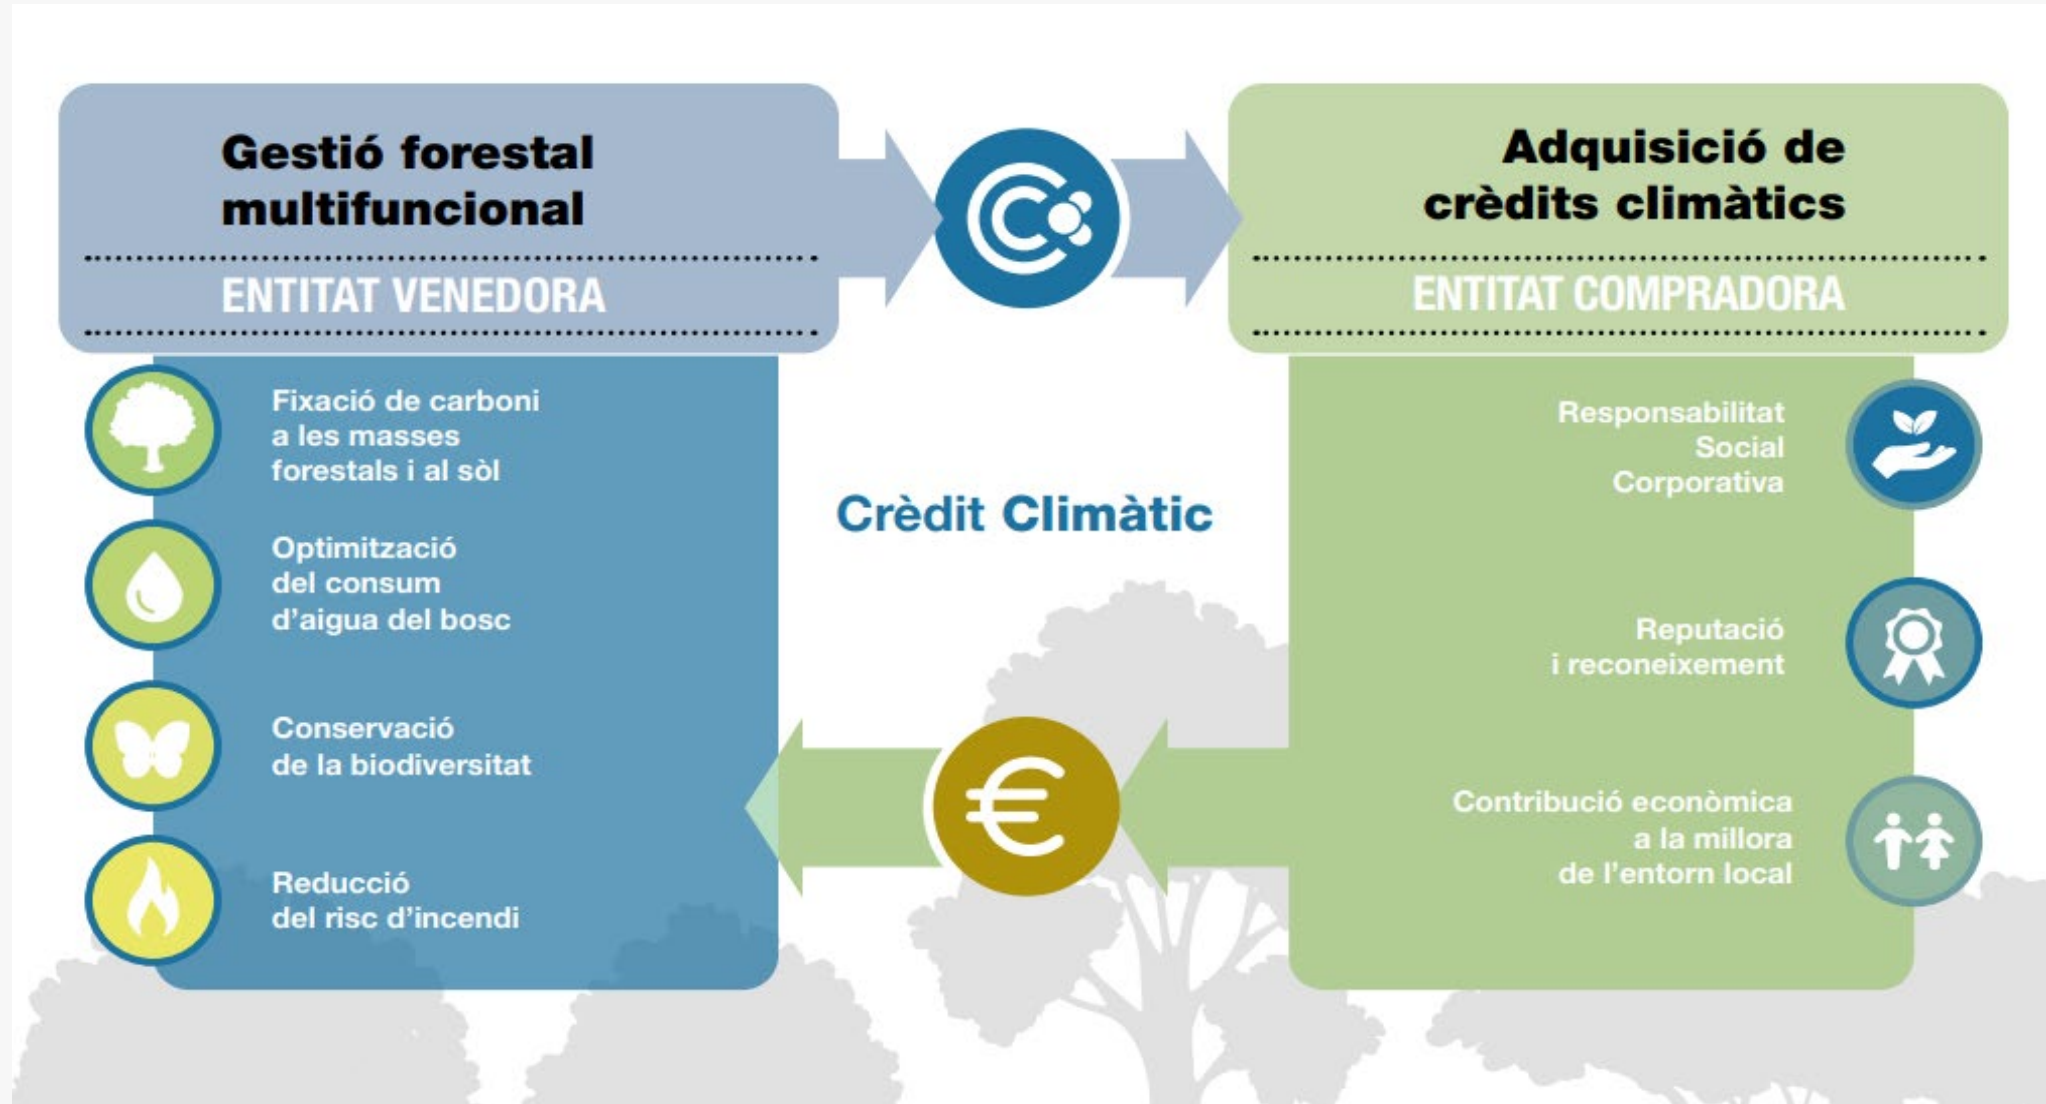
Gestió forestal multifuncional

ENTITAT VENEDORA

Adquisició de crèdits climàtics

ENTITAT COMPRADORA

Fixació de carboni a les masses forestals i al sòl

Optimització del consum d'aigua del bosc

Conservació de la biodiversitat

Reducció del risc d'incendi

Crèdit Climàtic

Responsabilitat Social Corporativa

Reputació i reconeixement

Contribució econòmica a la millora de l'entorn local